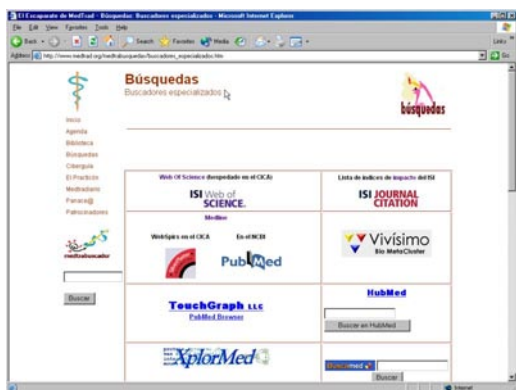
El Escaparate de MedTrad - Búsquedas. Buscadores especializados - Microsoft Internet Explorer

File Edit View Favorites Tools Help

Back Search Favorites Media

Address http://www.medtrad.org/medtrabusqueda/buscadores_especializados.htm

Go Links

Búsquedas

Buscadores especializados

búsquedas

Inicio
Agenda
Biblioteca
Búsquedas
Cibergula
El Practicón
Medtradiario
Panace@
Patrocinadores

contraBuscador

Buscar

Web Of Science (hospedado en el CICA)

ISI Web of SCIENCE.

Lista de índices de impacto del ISI

ISI JOURNAL CITATION

Medline

WebSpirs en el CICA

En el NCBI

PubMed

Vivísimo

Bio MetaCluster

TouchGraph LLC

PubMed Browser

HubMed

Buscar en HubMed

XplorMed

Buscar

Internet